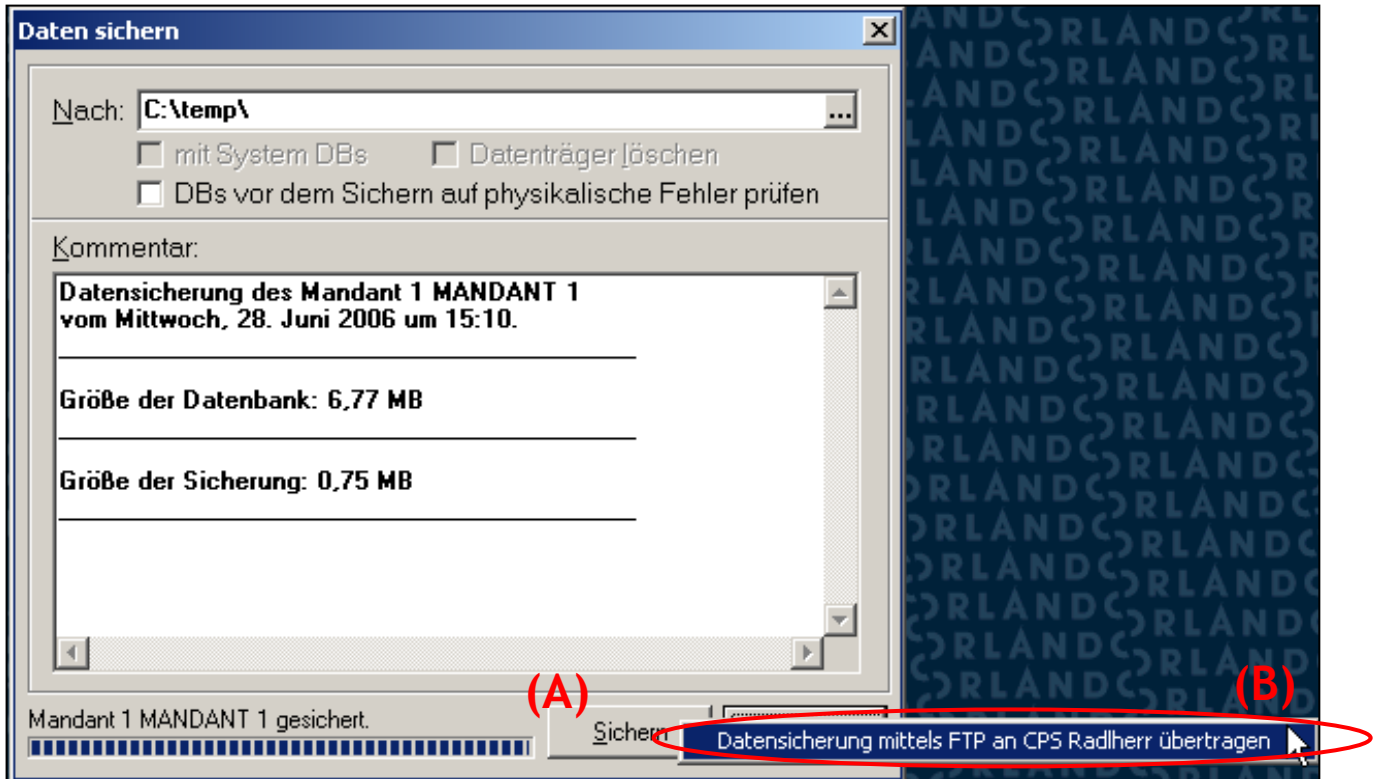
Daten sichern

Nach: C:\temp\ ...

mit System DBs Datenträger löschen

DBs vor dem Sichern auf physikalische Fehler prüfen

Kommentar:

Datensicherung des Mandant 1 MANDANT 1
vom Mittwoch, 28. Juni 2006 um 15:10.

Größe der Datenbank: 6,77 MB

Größe der Sicherung: 0,75 MB

Mandant 1 MANDANT 1 gesichert.

(A)

Sichern

(B)

Datensicherung mittels FTP an CPS Radlherr übertragen

RLAND RLAND RLAND RLAND RLAND RLAND RLAND RLAND RLAND RLAND